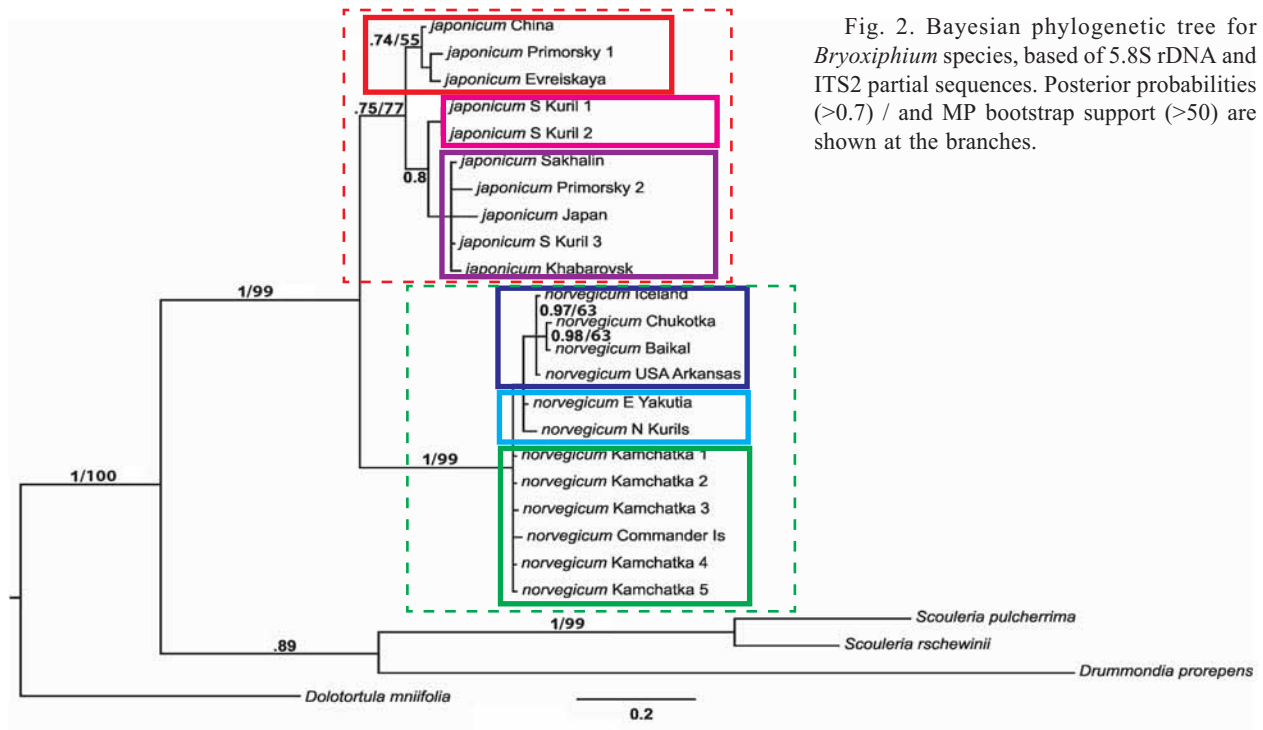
Fig. 2. Bayesian phylogenetic tree for *Bryoxiphium* species, based of 5.8S rDNA and ITS2 partial sequences. Posterior probabilities (>0.7) / and MP bootstrap support (>50) are shown at the branches.

.74/55
japonicum China
japonicum Primorsky 1
japonicum Evreiskaya
.75/77
japonicum S Kuril 1
japonicum S Kuril 2
0.8
japonicum Sakhalin
japonicum Primorsky 2
japonicum Japan
japonicum S Kuril 3
japonicum Khabarovsk
1/99
norvegicum Iceland
0.97/63
norvegicum Chukotka
0.98/63
norvegicum Baikal
norvegicum USA Arkansas
norvegicum E Yakutia
norvegicum N Kurils
1/99
norvegicum Kamchatka 1
norvegicum Kamchatka 2
norvegicum Kamchatka 3
norvegicum Commander Is
norvegicum Kamchatka 4
norvegicum Kamchatka 5
1/100
1/99
Scouleria pulcherrima
Scouleria rschewinii
.89
Drummondia prorepens
Dolotortula mniifolia
0.2